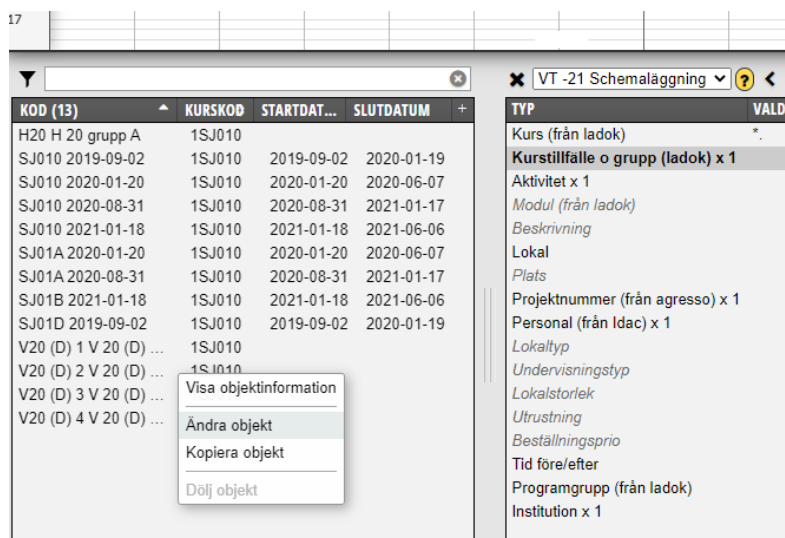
17

VT -21 Schemaläggning

| KOD (13) | KURSKOD | STARTDAT... | SLUTDATUM |
|---|---|---|---|
| H20 H 20 grupp A | 1SJ010 | | |
| SJ010 2019-09-02 | 1SJ010 | 2019-09-02 | 2020-01-19 |
| SJ010 2020-01-20 | 1SJ010 | 2020-01-20 | 2020-06-07 |
| SJ010 2020-08-31 | 1SJ010 | 2020-08-31 | 2021-01-17 |
| SJ010 2021-01-18 | 1SJ010 | 2021-01-18 | 2021-06-06 |
| SJ01A 2020-01-20 | 1SJ010 | 2020-01-20 | 2020-06-07 |
| SJ01A 2020-08-31 | 1SJ010 | 2020-08-31 | 2021-01-17 |
| SJ01B 2021-01-18 | 1SJ010 | 2021-01-18 | 2021-06-06 |
| SJ01D 2019-09-02 | 1SJ010 | 2019-09-02 | 2020-01-19 |
| V20 (D) 1 V 20 (D) ... | 1SJ010 | | |
| V20 (D) 2 V 20 (D) ... | 1SJ010 | | |
| V20 (D) 3 V 20 (D) ... | | | |
| V20 (D) 4 V 20 (D) ... | | | |

Visa objektinformation
Ändra objekt
Kopiera objekt
Dölj objekt

| TYP | VALD |
|---|---|
| Kurs (från ladok) | *. |
| Kurstillfälle o grupp (ladok) x 1 | |
| Aktivitet x 1 | |
| Modul (från ladok) | |
| Beskrivning | |
| Lokal | |
| Plats | |
| Projektnummer (från agresso) x 1 | |
| Personal (från Idac) x 1 | |
| Lokaltyp | |
| Undervisningstyp | |
| Lokalstorlek | |
| Utrustning | |
| Beställningsprio | |
| Tid före/efter | |
| Programgrupp (från ladok) | |
| Institution x 1 | |